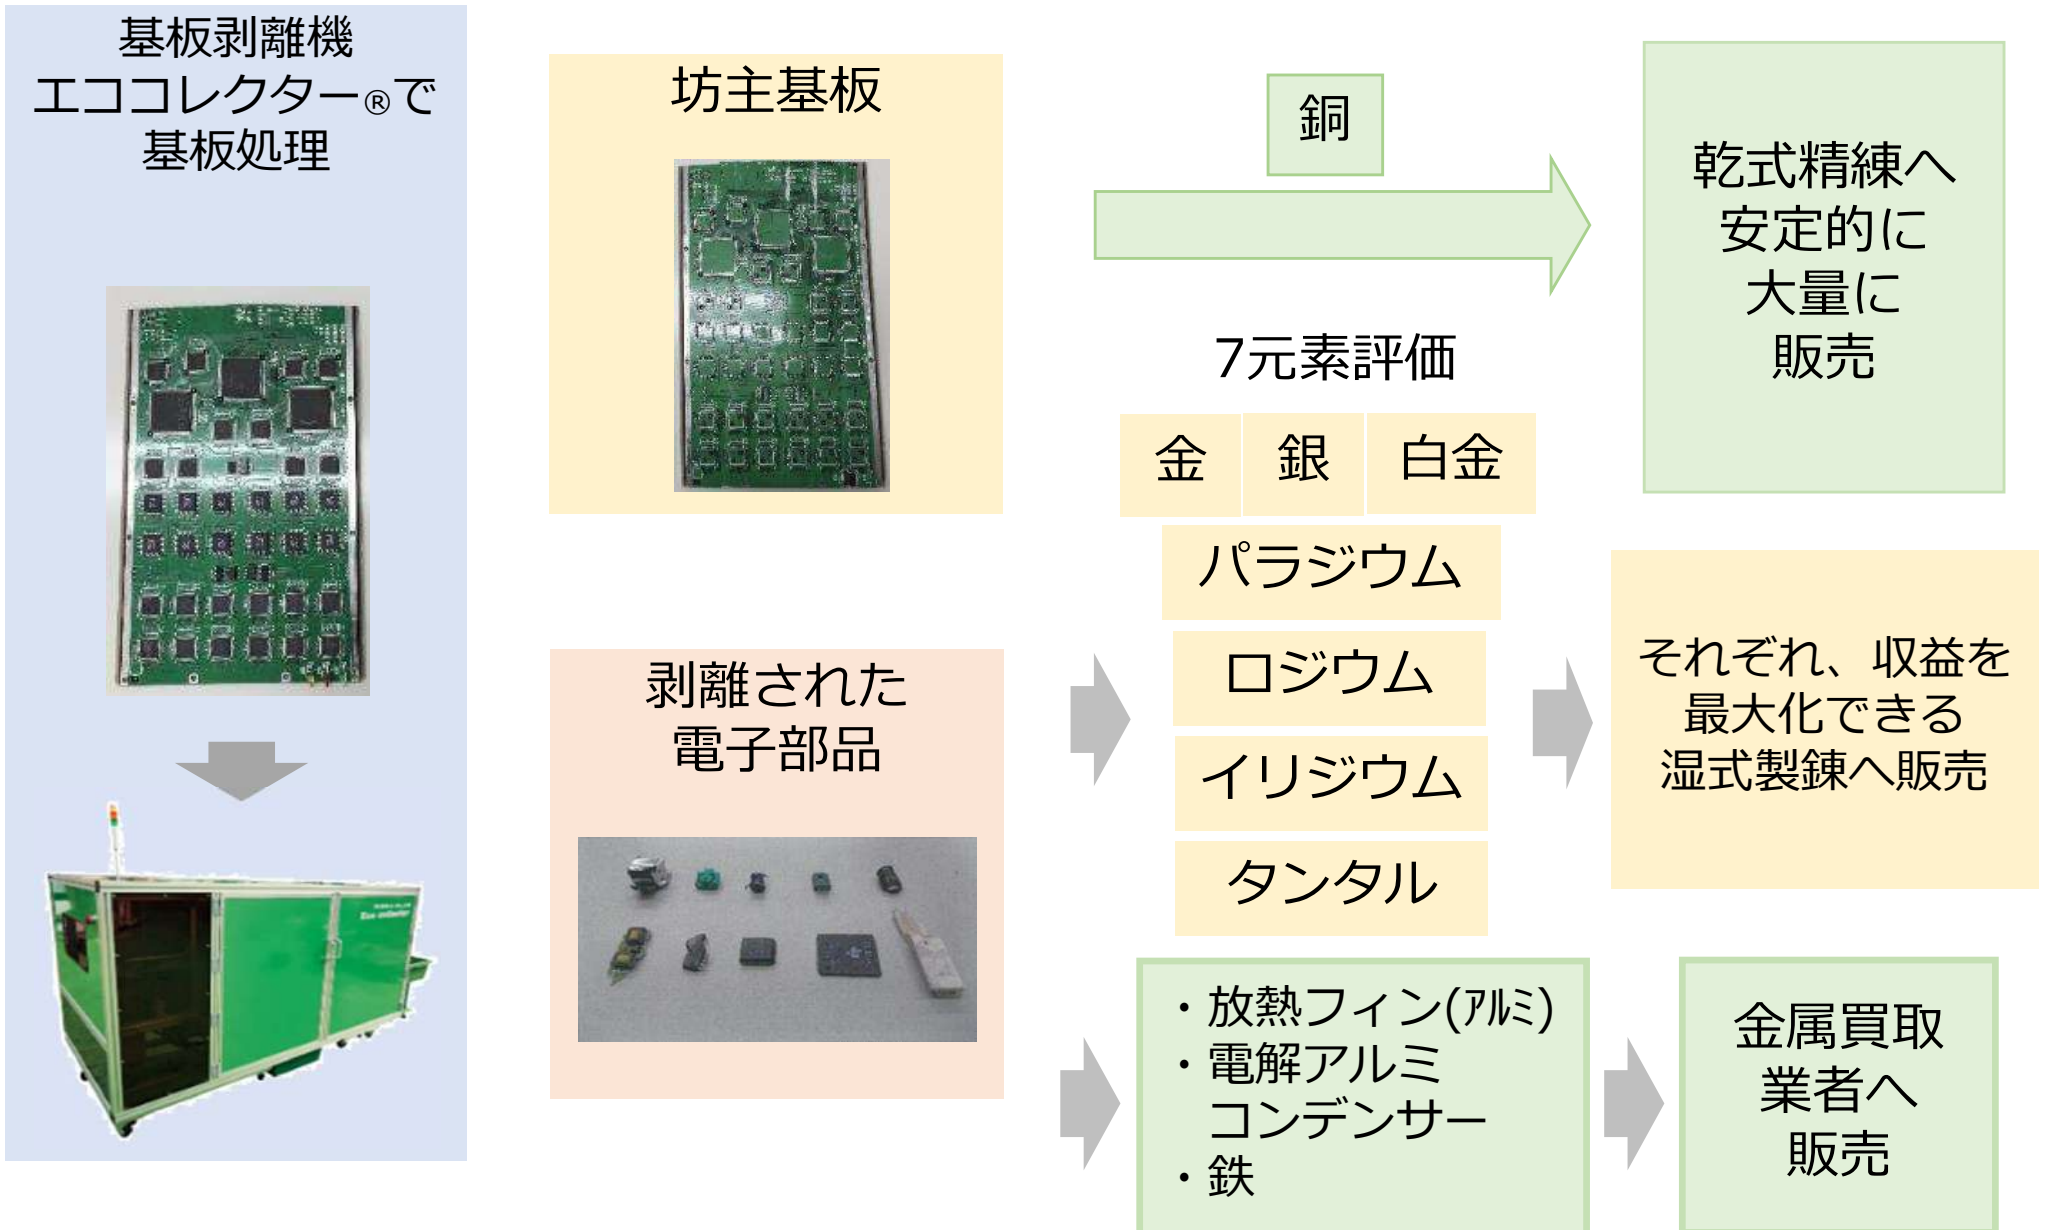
基板剥離機
エココレクター®で
基板処理

坊主基板

銅

乾式精練へ
安定的に
大量に
販売

7元素評価

金 銀 白金

パラジウム

ロジウム

イリジウム

タンタル

剥離された
電子部品

それぞれ、収益を
最大化できる
湿式製錬へ販売

・放熱フィン(アルミ)
・電解アルミ
コンデンサー
・鉄

金属買取
業者へ
販売